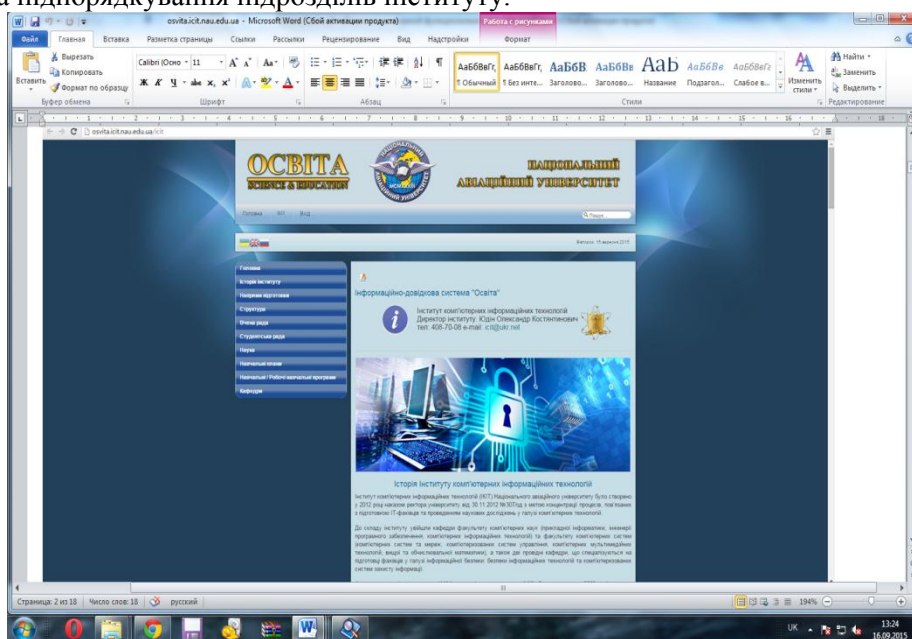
а підпорядкування підрозділів інституту.

osvita.icit.nau.edu.ua - Microsoft Word (Сбой активации продукта)
Работа с рисунками
Формат

Файл | Главная | Вставка | Разметка страницы | Ссылки | Рассылки | Рецензирование | Вид | Надстройки | Формат

Вырезать
Копировать
Вставить
Формат по образцу
Буфер обмена

Calibri (Осно 11
Шрифт

Абзац

АаБбВвГг, ¶ Обычный
АаБбВвГг, ¶ Без инте...
АаБбВ Заголово...
АаБбВв Заголово...
АаБ Название
АаБбВв Подзагол...
АаБбВв Слабое в...
Изменить стили
Стили

Найти
Заменить
Выделить
Редактирование

osvita.icit.nau.edu.ua/icit

ОСВІТА
SCIENCE & EDUCATION
НАЦІОНАЛЬНИЙ АВІАЦІЙНИЙ УНІВЕРСИТЕТ

Головна | ІКІТ | Вхід

Пошук...

Вівторок, 15 вересня 2015

Головна
Історія інституту
Напрями підготовки
Структура
Вчена рада
Студентська рада
Наука
Навчальні плани
Навчальні / Робочі навчальні програми
Кафедри

Інформаційно-довідкова система "Освіта"

Інститут комп'ютерних інформаційних технологій
Директор інституту: Юдін Олександр Костянтинович
тел. 406-70-08 e-mail: ict@ukr.net

Історія інституту комп'ютерних інформаційних технологій

Інститут комп'ютерних інформаційних технологій (ІКІТ) Національного авіаційного університету було створено у 2012 році наказом ректора університету від 30.11.2012 №307/од з метою концентрації процесів, пов'язаних з підготовкою ІТ-фахівців та проведенням наукових досліджень у галузі комп'ютерних технологій.

До складу інституту увійшли кафедри факультету комп'ютерних наук (прикладної інформатики, інженерії програмного забезпечення, комп'ютерних інформаційних технологій) та факультету комп'ютерних систем (комп'ютерних систем та мереж, комп'ютеризованих систем управління, комп'ютерних мультимедійних технологій, вищої та обчислювальної математики), а також дві провідні кафедри, що спеціалізуються на підготовці фахівців у галузі інформаційної безпеки: безпеки інформаційних технологій та комп'ютеризованих систем захисту інформації.

Страница: 2 из 18 | Число слов: 18 | русский
194%

UK 13:24 16.09.2015